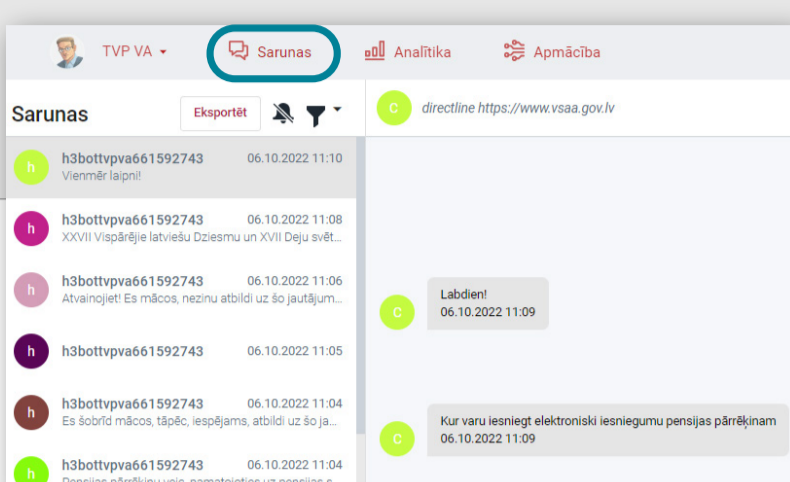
TVP VA ▾ Sarunas Analītika Apmācība

Sarunas Eksportēt

c directline https://www.vsaa.gov.lv

h h3bottvpva661592743 06.10.2022 11:10
Vienmēr laipni!

h h3bottvpva661592743 06.10.2022 11:08
XXVII Vispārējie latviešu Dziesmu un XVII Deju svēt...

h h3bottvpva661592743 06.10.2022 11:06
Atvainojiet! Es mācos, nezinu atbildi uz šo jautājum...

h h3bottvpva661592743 06.10.2022 11:05

h h3bottvpva661592743 06.10.2022 11:04
Es šobrīd mācos, tāpēc, iespējams, atbildi uz šo ja...

h h3bottvpva661592743 06.10.2022 11:04
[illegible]

c Labdien!
06.10.2022 11:09

c Kur varu iesniegt elektroniski iesniegumu pensijas pārrēķinam
06.10.2022 11:09